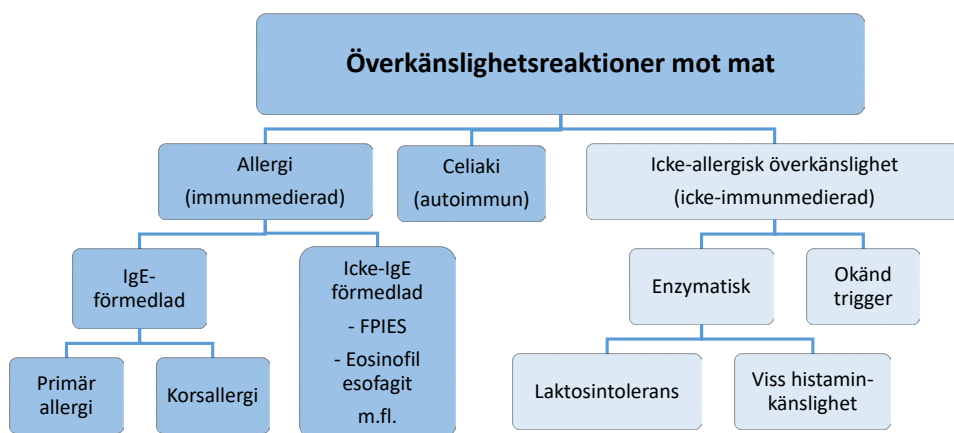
Överkänslighetsreaktioner mot mat

Allergi
(immunmedierad)

Celiaki
(autoimmun)

Icke-allergisk överkänslighet
(icke-immunmedierad)

IgE-
förmedlad

Icke-IgE
förmedlad
- FPIES
- Eosinofil
esofagit
m.fl.

Enzymatisk

Okänd
trigger

Primär
allergi

Korsallergi

Laktosintolerans

Viss histamin-
känslighet